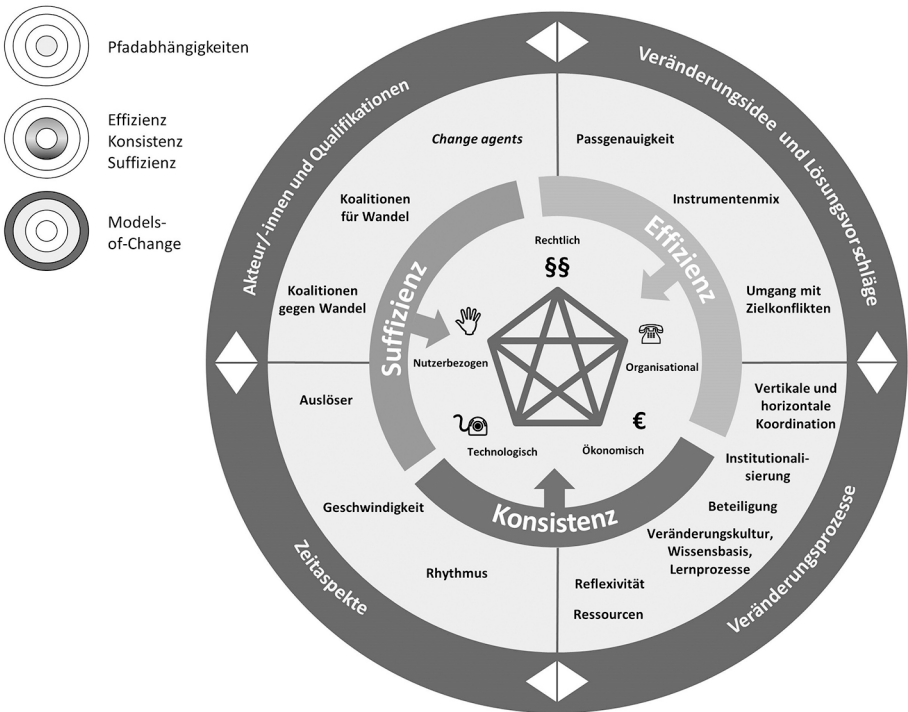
Pfadabhängigkeiten

Effizienz
Konsistenz
Suffizienz

Models-of-Change

Akteur/-innen und Qualifikationen

Veränderungsidee und Lösungsvorschläge

Zeitaspekte

Veränderungsprozesse

Change agents

Koalitionen für Wandel

Koalitionen gegen Wandel

Auslöser

Geschwindigkeit

Rhythmus

Passgenauigkeit

Instrumentenmix

Umgang mit Zielkonflikten

Vertikale und horizontale Koordination

Institutionalisierung

Beteiligung

Veränderungskultur, Wissensbasis, Lernprozesse

Reflexivität

Ressourcen

Suffizienz

Effizienz

Konsistenz

Rechtlich

§§

Nutzerbezogen

Organisational

Technologisch

Ökonomisch

€